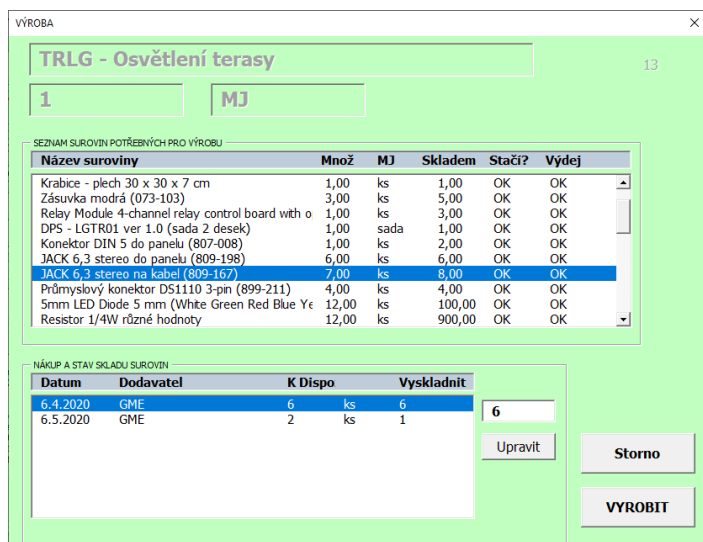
VÝROBA

×

TRLG - Osvětlení terasy

13

1

MJ

SEZNAM SUROVIN POTŘEBNÝCH PRO VÝROBU

| Název suroviny | Množ | MJ | Skladem | Stačí? | Výdej |
|---|---|---|---|---|---|
| Krabice - plech 30 x 30 x 7 cm | 1,00 | ks | 1,00 | OK | OK |
| Zásuvka modrá (073-103) | 3,00 | ks | 5,00 | OK | OK |
| Relay Module 4-channel relay control board with o | 1,00 | ks | 3,00 | OK | OK |
| DPS - LGTR01 ver 1.0 (sada 2 desek) | 1,00 | sada | 1,00 | OK | OK |
| Konektor DIN 5 do panelu (807-008) | 1,00 | ks | 2,00 | OK | OK |
| JACK 6,3 stereo do panelu (809-198) | 6,00 | ks | 6,00 | OK | OK |
| JACK 6,3 stereo na kabel (809-167) | 7,00 | ks | 8,00 | OK | OK |
| Průmyslový konektor DS1110 3-pin (899-211) | 4,00 | ks | 4,00 | OK | OK |
| 5mm LED Diode 5 mm (White Green Red Blue Ye | 12,00 | ks | 100,00 | OK | OK |
| Resistor 1/4W různé hodnoty | 12,00 | ks | 900,00 | OK | OK |

NÁKUP A STAV SKLADU SUROVIN

| Datum | Dodavatel | K Dispo | | Vyskladnit |
|---|---|---|---|---|
| 6.4.2020 | GME | 6 | ks | 6 |
| 6.5.2020 | GME | 2 | ks | 1 |

6

Upravit

Storno

VYROBIT